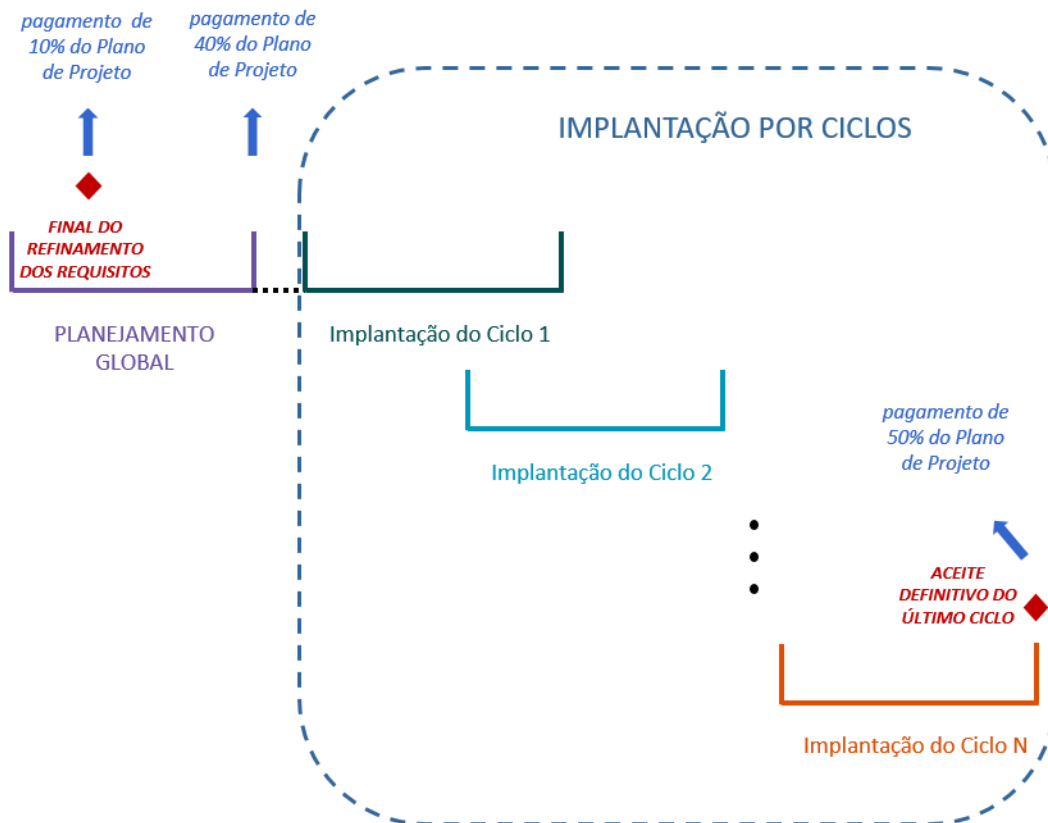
pagamento de 10% do Plano de Projeto

pagamento de 40% do Plano de Projeto

IMPLANTAÇÃO POR CICLOS

FINAL DO REFINAMENTO DOS REQUISITOS

PLANEJAMENTO GLOBAL

Implantação do Ciclo 1

Implantação do Ciclo 2

pagamento de 50% do Plano de Projeto

ACEITE DEFINITIVO DO ÚLTIMO CICLO

Implantação do Ciclo N